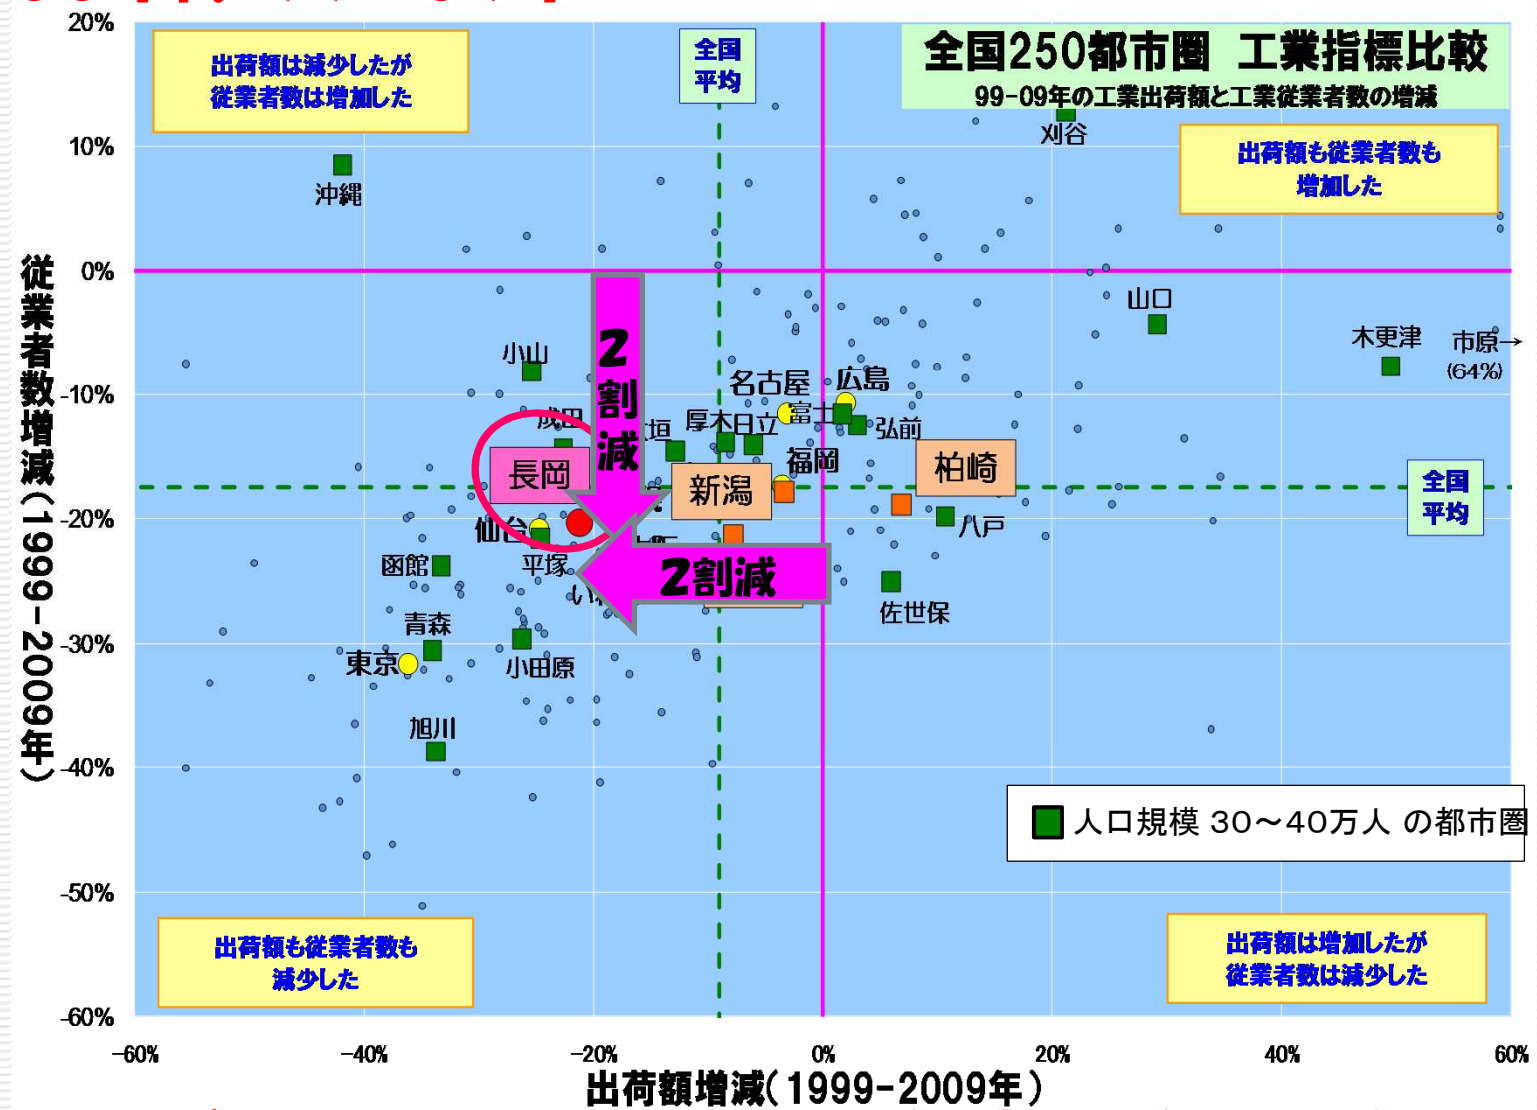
全国250都市圏 工業指標比較
99-09年の工業出荷額と工業従業者数の増減

出荷額は減少したが従業者数は増加した
出荷額も従業者数も増加した
出荷額も従業者数も減少した
出荷額は増加したが従業者数は減少した

全国平均
全国平均

20%
10%
0%
-10%
-20%
-30%
-40%
-50%
-60%

従業者数増減(1999-2009年)

-60%
-40%
-20%
0%
20%
40%
60%

出荷額増減(1999-2009年)

刈谷
沖縄
山口
木更津
市原→
(64%)
小山
名古屋
広島
成田
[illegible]垣
厚木
日立
富士
弘前
福岡
長岡
新潟
柏崎
仙台
八戸
函館
平塚
い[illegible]
佐世保
青森
東京
小田原
旭川

2割減
2割減

人口規模 30〜40万人 の都市圏